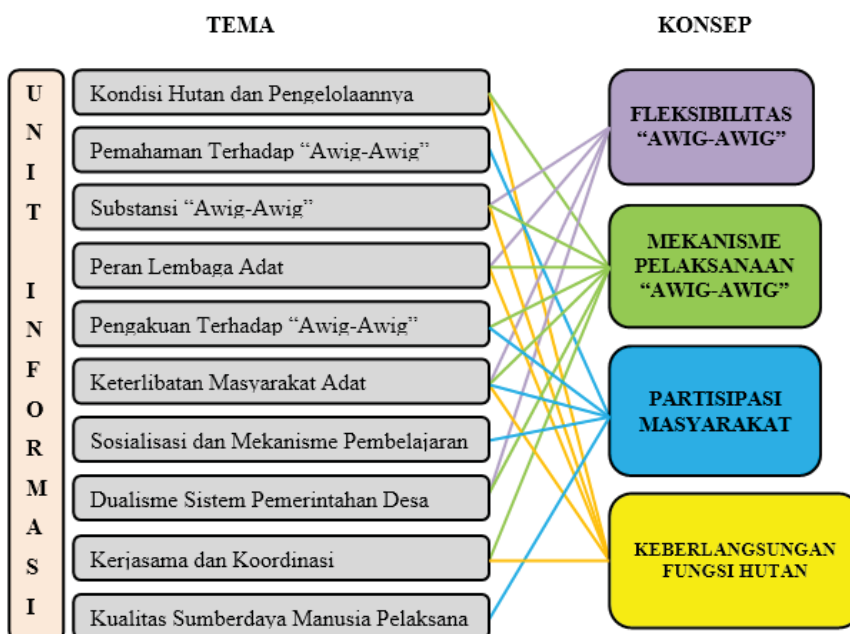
TEMA

KONSEP

U N I T I N F O R M A S I

Kondisi Hutan dan Pengelolaannya

Pemahaman Terhadap "Awig-Awig"

Substansi "Awig-Awig"

Peran Lembaga Adat

Pengakuan Terhadap "Awig-Awig"

Keterlibatan Masyarakat Adat

Sosialisasi dan Mekanisme Pembelajaran

Dualisme Sistem Pemerintahan Desa

Kerjasama dan Koordinasi

Kualitas Sumberdaya Manusia Pelaksana

FLEKSIBILITAS "AWIG-AWIG"

MEKANISME PELAKSANAAN "AWIG-AWIG"

PARTISIPASI MASYARAKAT

KEBERLANGSUNGAN FUNGSI HUTAN